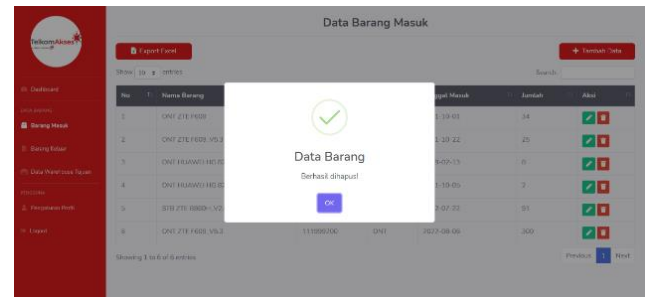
TelkomAkses

Dashboard

DATA BARANG

Barang Masuk

Barang Keluar

Data Warehouse Tujuan

PENGGUNA

Pengaturan Profil

Logout

Data Barang Masuk

Export Excel

+ Tambah Data

Show 10 entries

Search:

| No. | Nama Barang | | | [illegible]ggal Masuk | Jumlah | Aksi |
|---|---|---|---|---|---|---|
| 1 | ONT ZTE F609 | | | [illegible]-10-03 | 34 | |
| 2 | ONT ZTE F609 V5.3 | | | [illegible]-10-22 | 25 | |
| 3 | ONT HUAWEI HG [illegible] | | | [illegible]-07-13 | 0 | |
| 4 | ONT HUAWEI HG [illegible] | | | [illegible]-10-05 | 2 | |
| 5 | STB ZTE B860H V2 | | | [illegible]-07-22 | 10 | |
| 6 | ONT ZTE F609 V5.3 | 111000700 | UNIT | 2022-08-08 | 300 | |

Showing 1 to 6 of 6 entries

Previous 1 Next

Data Barang

Berhasil dihapus!

OK